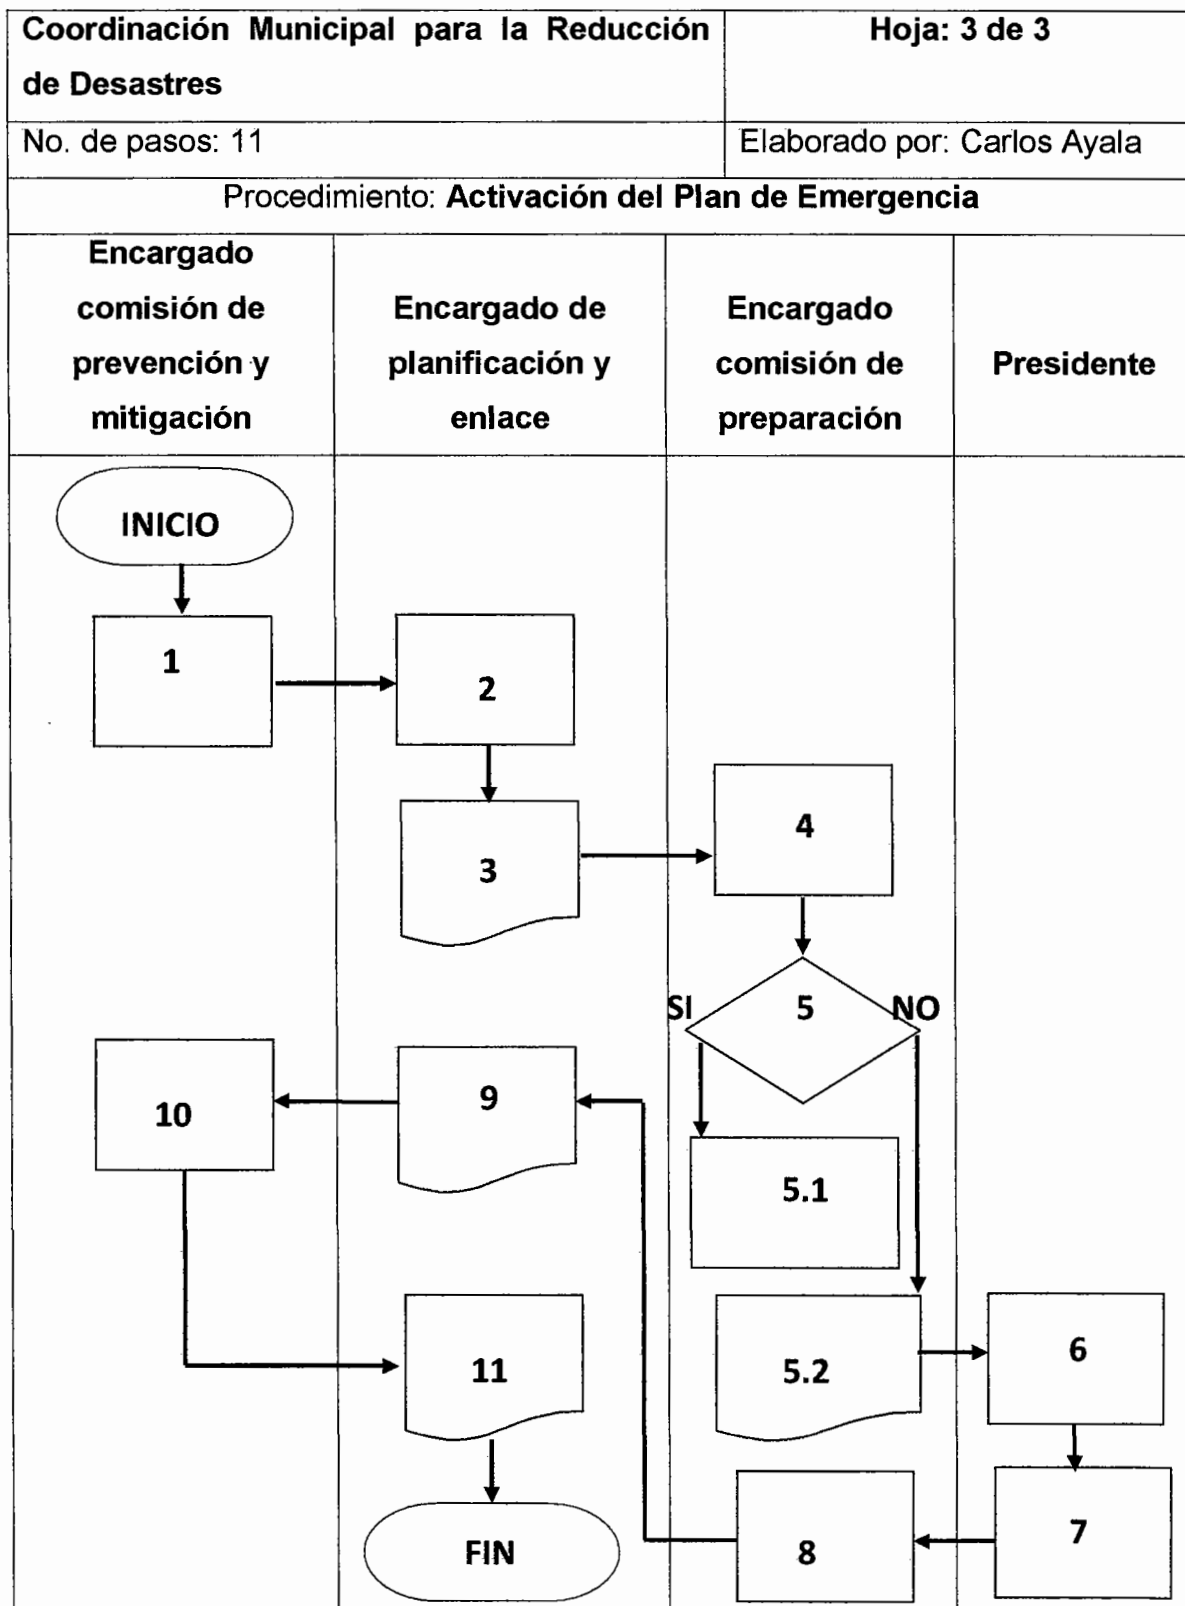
| Coordinación Municipal para la Reducción de Desastres | Hoja: 3 de 3 |
|---|---|
| No. de pasos: 11 | Elaborado por: Carlos Ayala |

Procedimiento: Activación del Plan de Emergencia

| Encargado comisión de prevención y mitigación | Encargado de planificación y enlace | Encargado comisión de preparación | Presidente |
|---|---|---|---|

INICIO

1

2

3

4

5

SI

NO

5.1

9

10

5.2

6

11

7

8

FIN